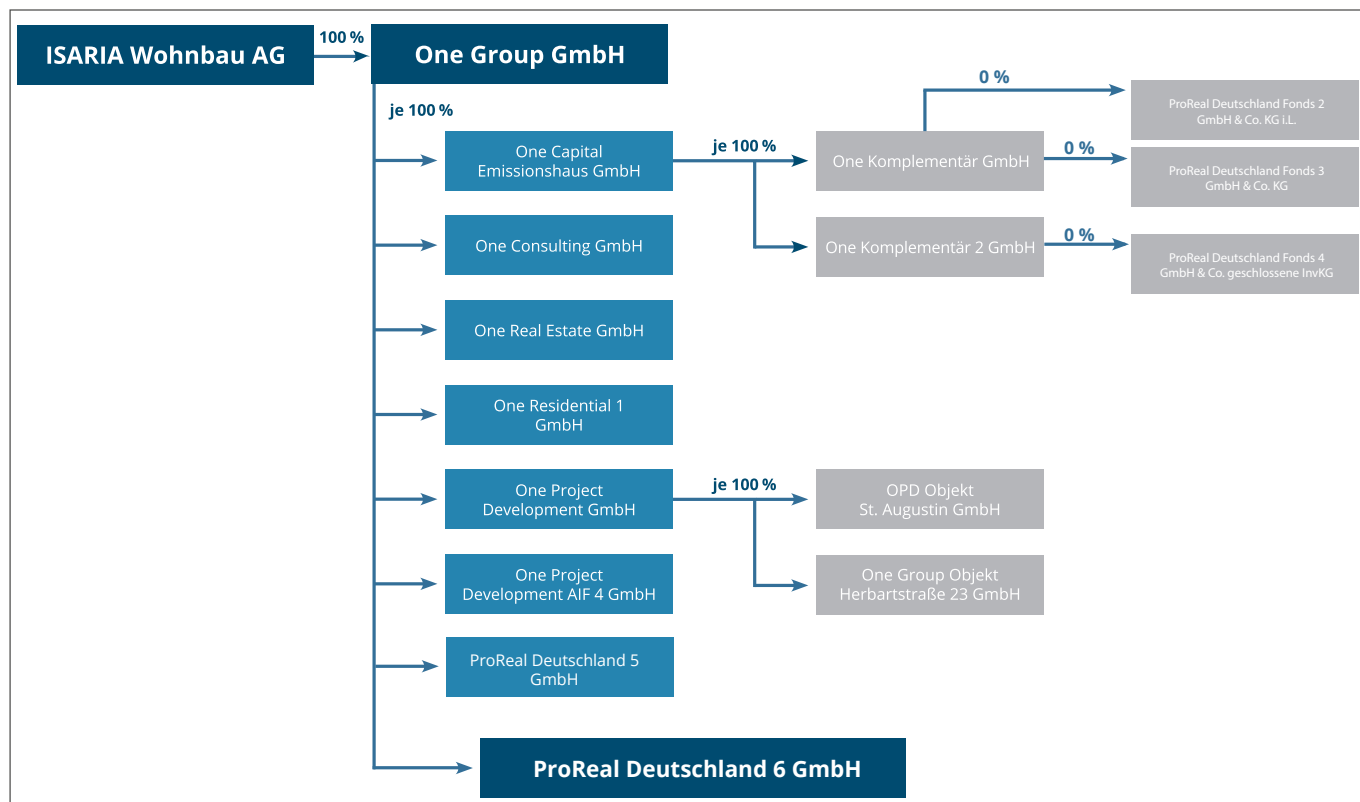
ISARIA Wohnbau AG

100 %

One Group GmbH

je 100 %

One Capital Emissionshaus GmbH

je 100 %

One Komplementär GmbH

0 %

ProReal Deutschland Fonds 2 GmbH & Co. KG i.L.

0 %

ProReal Deutschland Fonds 3 GmbH & Co. KG

One Komplementär 2 GmbH

0 %

ProReal Deutschland Fonds 4 GmbH & Co. geschlossene InvKG

One Consulting GmbH

One Real Estate GmbH

One Residential 1 GmbH

One Project Development GmbH

je 100 %

OPD Objekt St. Augustin GmbH

One Group Objekt Herbartstraße 23 GmbH

One Project Development AIF 4 GmbH

ProReal Deutschland 5 GmbH

ProReal Deutschland 6 GmbH